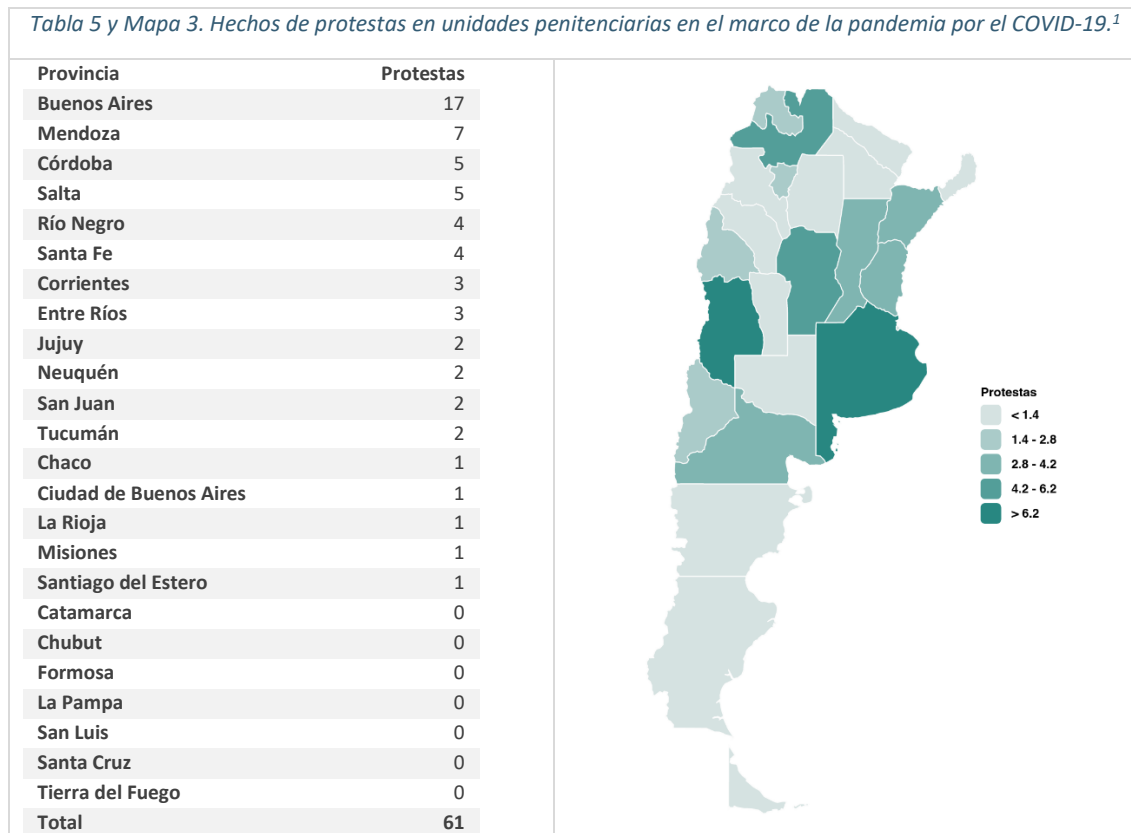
*Tabla 5 y Mapa 3. Hechos de protestas en unidades penitenciarias en el marco de la pandemia por el COVID-19.$^1$*

| Provincia | Protestas |
|---|---|
| Buenos Aires | 17 |
| Mendoza | 7 |
| Córdoba | 5 |
| Salta | 5 |
| Río Negro | 4 |
| Santa Fe | 4 |
| Corrientes | 3 |
| Entre Ríos | 3 |
| Jujuy | 2 |
| Neuquén | 2 |
| San Juan | 2 |
| Tucumán | 2 |
| Chaco | 1 |
| Ciudad de Buenos Aires | 1 |
| La Rioja | 1 |
| Misiones | 1 |
| Santiago del Estero | 1 |
| Catamarca | 0 |
| Chubut | 0 |
| Formosa | 0 |
| La Pampa | 0 |
| San Luis | 0 |
| Santa Cruz | 0 |
| Tierra del Fuego | 0 |
| Total | 61 |

Protestas
< 1.4
1.4 - 2.8
2.8 - 4.2
4.2 - 6.2
> 6.2